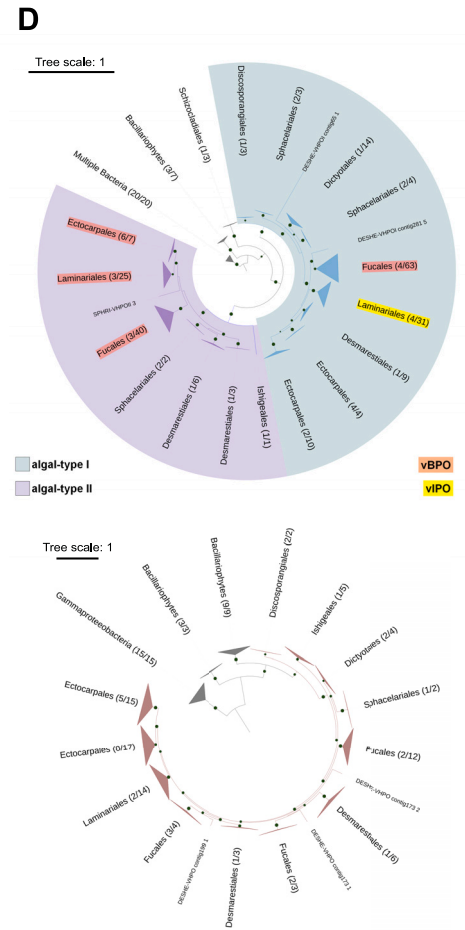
D

Tree scale: 1

Discosporangiales (1/3)
Schizocladiales (1/3)
Bacillariophytes (3/7)
Multiple Bacteria (20/20)
Sphacelariales (2/3)
DESHE-VHPO contig5 1
Dictyotales (1/14)
Sphacelariales (2/4)
DESHE-VHPOI contig281 5
Ectocarpales (6/7)
Laminariales (3/25)
SPHRI-VHPOI 3
Fucales (3/40)
Fucales (4/63)
Laminariales (4/31)
Desmarestiales (1/9)
Sphacelariales (2/2)
Desmarestiales (1/6)
Desmarestiales (1/3)
Ishigeales (1/1)
Ectocarpales (2/10)
Ectocarpales (4/4)

algal-type I
algal-type II
vBPO
vIPO

Tree scale: 1

Bacillariophytes (9/9)
Discosporangiales (2/2)
Bacillariophytes (3/3)
Ishigeales (1/5)
Gammaproteobacteria (15/15)
Dictyotales (2/4)
Ectocarpales (5/15)
Sphacelariales (1/2)
Ectocarpales (0/17)
Fucales (2/12)
DESHE-VHPO contig173 2
Laminariales (2/14)
Desmarestiales (1/6)
Fucales (3/4)
DESHE-VHPO contig199 1
DESHE-VHPO contig173 1
Fucales (2/3)
Desmarestiales (1/3)